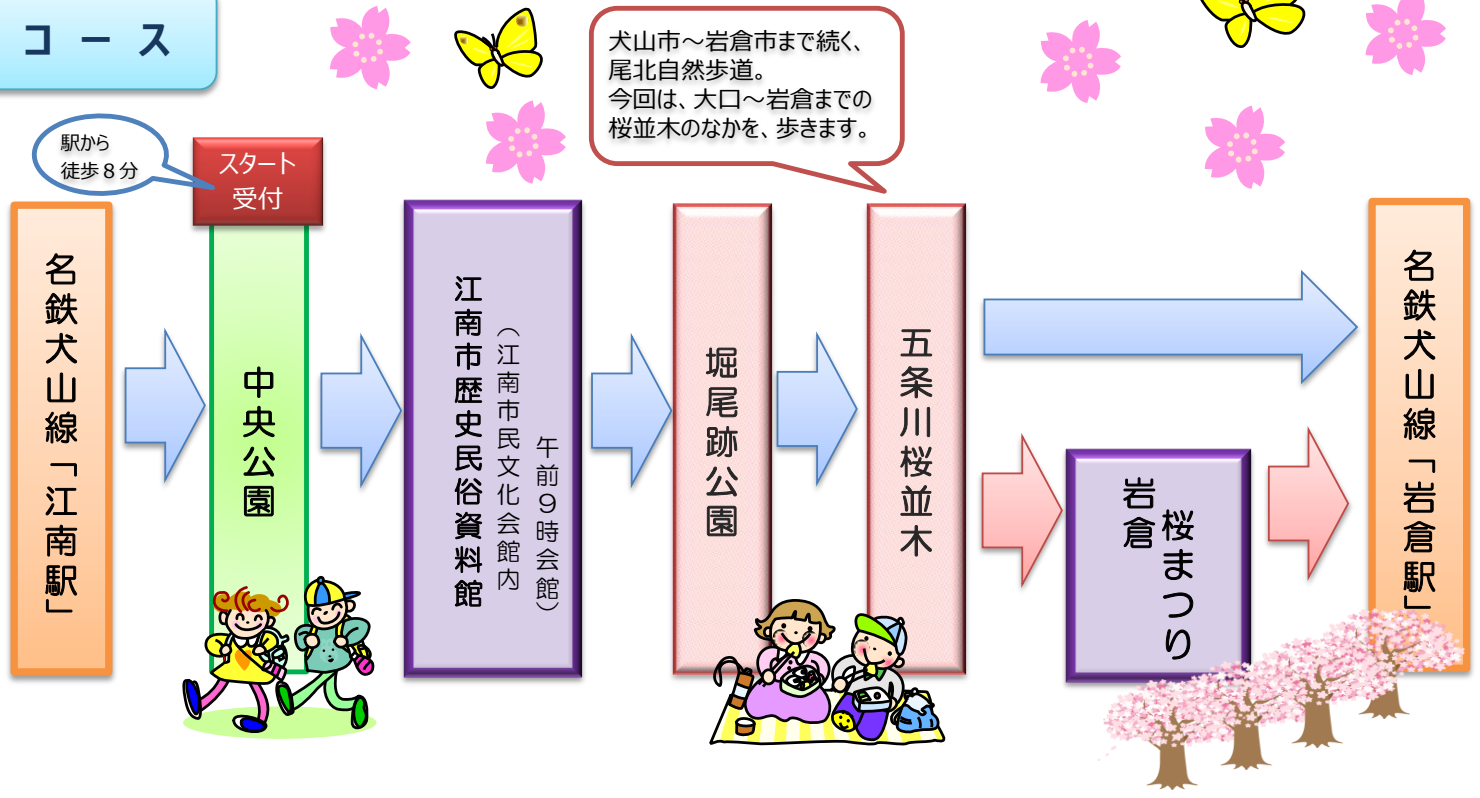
コース

駅から
徒歩８分

スタート
受付

犬山市～岩倉市まで続く、
尾北自然歩道。
今回は、大口～岩倉までの
桜並木のなかを、歩きます。

名鉄犬山線「江南駅」

中央公園

江南市歴史民俗資料館
（江南市民文化会館内
午前９時会館）

堀尾跡公園

五条川桜並木

岩倉
桜まつり

名鉄犬山線「岩倉駅」